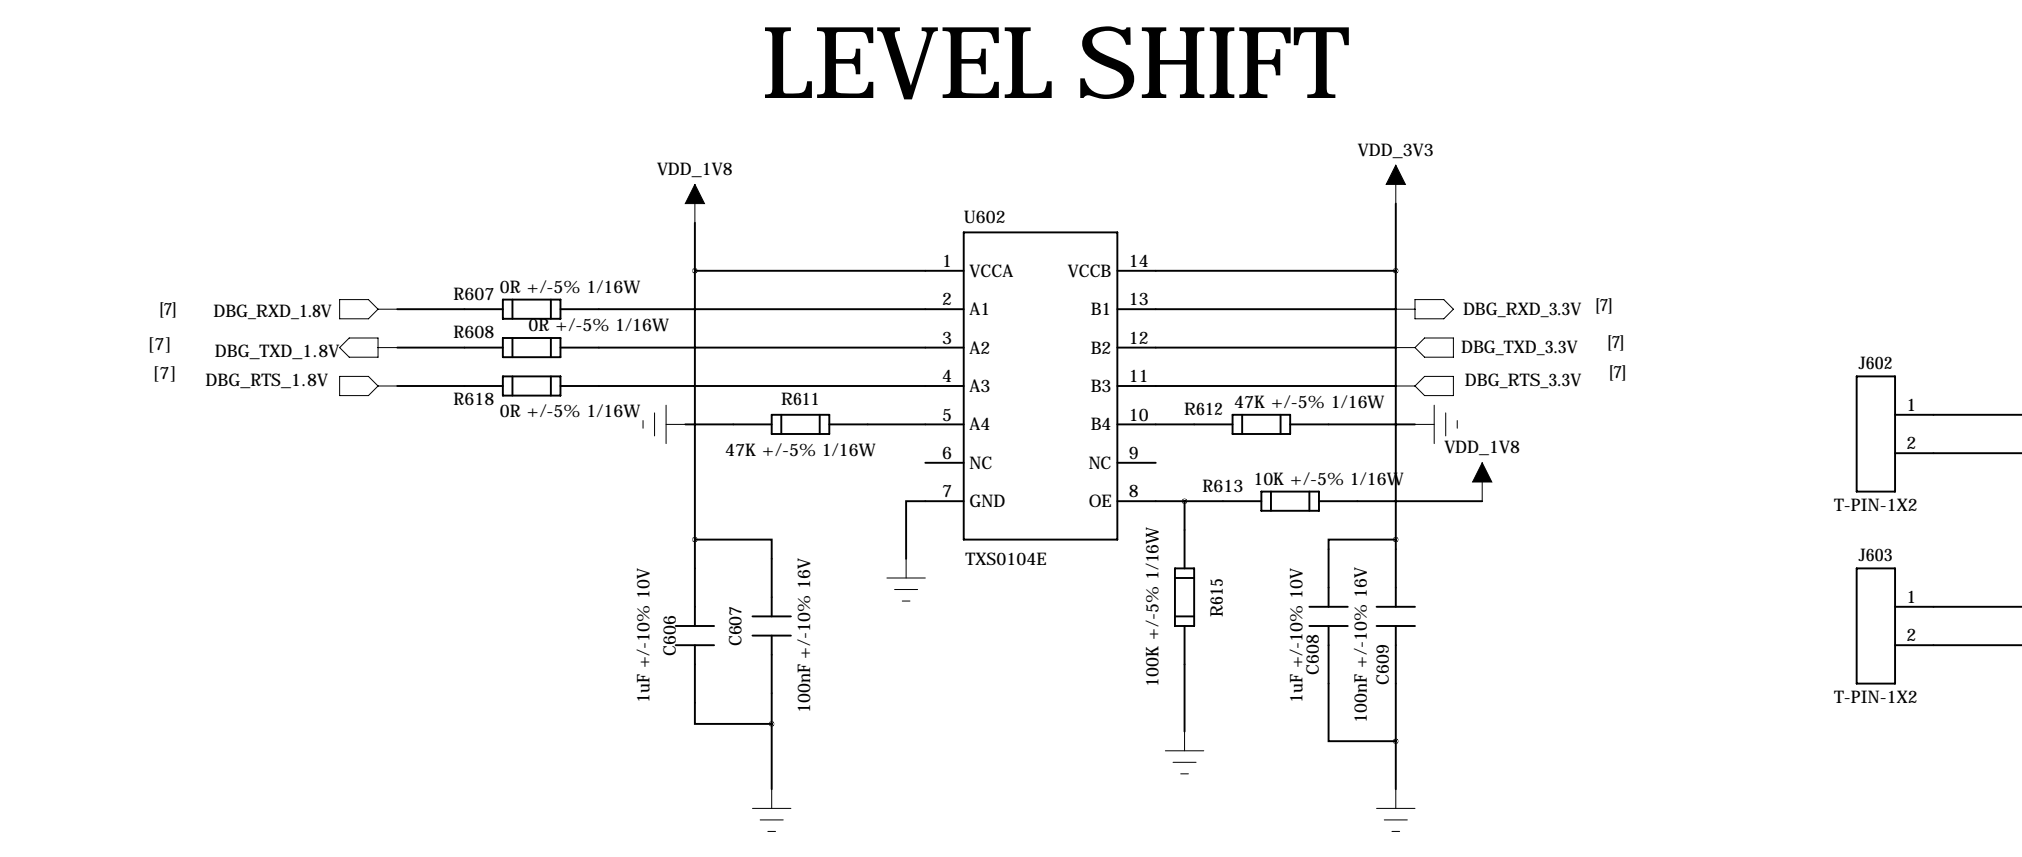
LEVEL SHIFT

VDD_1V8

VDD_3V3

U602

1 VCCA
2 A1
3 A2
4 A3
5 A4
6 NC
7 GND

VCCB 14
B1 13
B2 12
B3 11
B4 10
NC 9
OE 8

TXS0104E

[7] DBG_RXD_1.8V
R607 0R +/-5% 1/16W
[7] DBG_TXD_1.8V
R608 0R +/-5% 1/16W
[7] DBG_RTS_1.8V
R618 0R +/-5% 1/16W

R611
47K +/-5% 1/16W

DBG_RXD_3.3V [7]
DBG_TXD_3.3V [7]
DBG_RTS_3.3V [7]

R612 47K +/-5% 1/16W
VDD_1V8

R613 10K +/-5% 1/16W

100K +/-5% 1/16W
R615

1uF +/-10% 10V
C606
C607
100nF +/-10% 16V

1uF +/-10% 10V
C608
100nF +/-10% 16V
C609

J602
1
2
T-PIN-1X2

J603
1
2
T-PIN-1X2